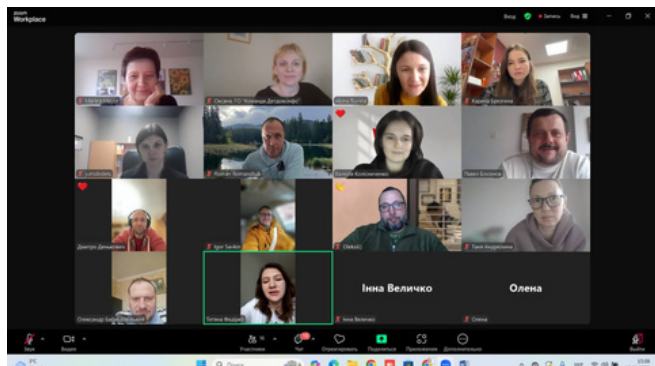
zoom Workplace

Вигляд

Запись

Вид

Оксана ГО "Команда Детальної"

Юлія Попова

Карина Бреусова

Роман Romanchuk

Валерія Колісніченко

Павло Блозенко

Дмитро Демьянович

Igor Savkin

Oleksii

Таня Андрусенко

Олександр Бараболько

Тетяна Федорчук

Інна Величко

Олена

Інна Величко

Олена

Звук

Відео

Участники

Чат

Отреагировать

Поделиться

Приложения

Дополнительно

Выйти